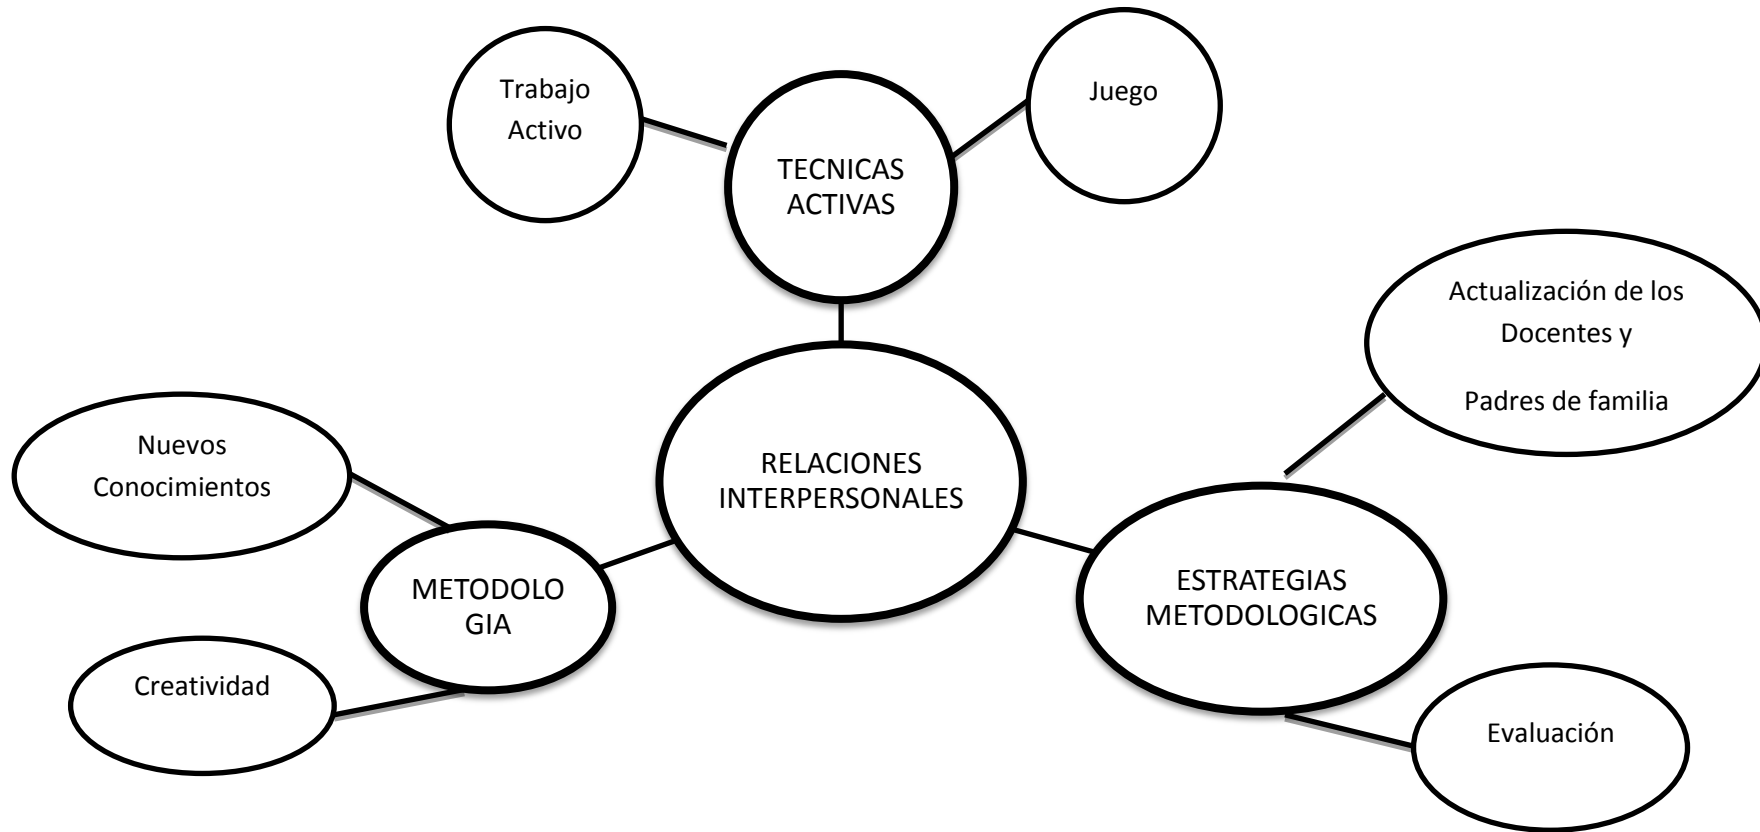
Trabajo Activo

Juego

TECNICAS ACTIVAS

Actualización de los Docentes y

Padres de familia

Nuevos Conocimientos

RELACIONES INTERPERSONALES

METODOLO GIA

ESTRATEGIAS METODOLOGICAS

Creatividad

Evaluación